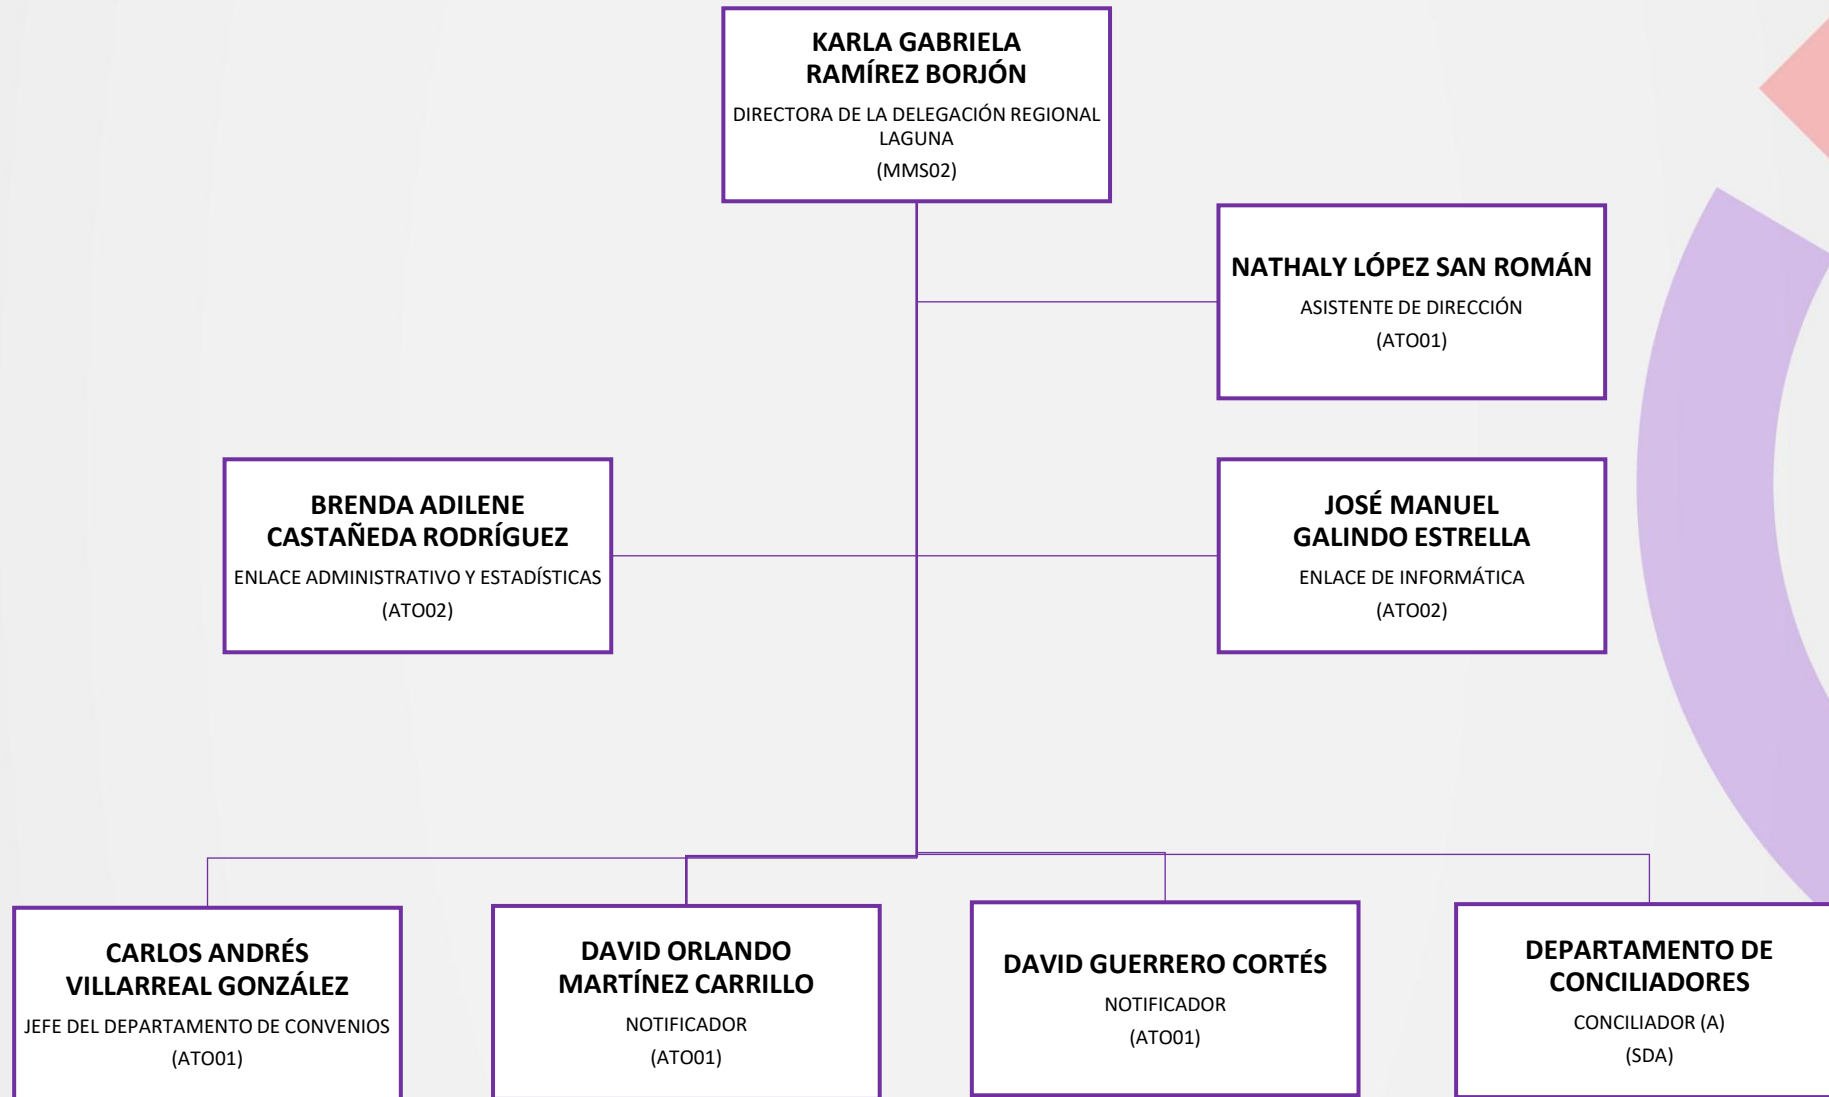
KARLA GABRIELA RAMÍREZ BORJÓN
DIRECTORA DE LA DELEGACIÓN REGIONAL LAGUNA
(MMS02)

NATHALY LÓPEZ SAN ROMÁN
ASISTENTE DE DIRECCIÓN
(ATO01)

BRENDA ADILENE CASTAÑEDA RODRÍGUEZ
ENLACE ADMINISTRATIVO Y ESTADÍSTICAS
(ATO02)

JOSÉ MANUEL GALINDO ESTRELLA
ENLACE DE INFORMÁTICA
(ATO02)

CARLOS ANDRÉS VILLARREAL GONZÁLEZ
JEFE DEL DEPARTAMENTO DE CONVENIOS
(ATO01)

DAVID ORLANDO MARTÍNEZ CARRILLO
NOTIFICADOR
(ATO01)

DAVID GUERRERO CORTÉS
NOTIFICADOR
(ATO01)

DEPARTAMENTO DE CONCILIADORES
CONCILIADOR (A)
(SDA)